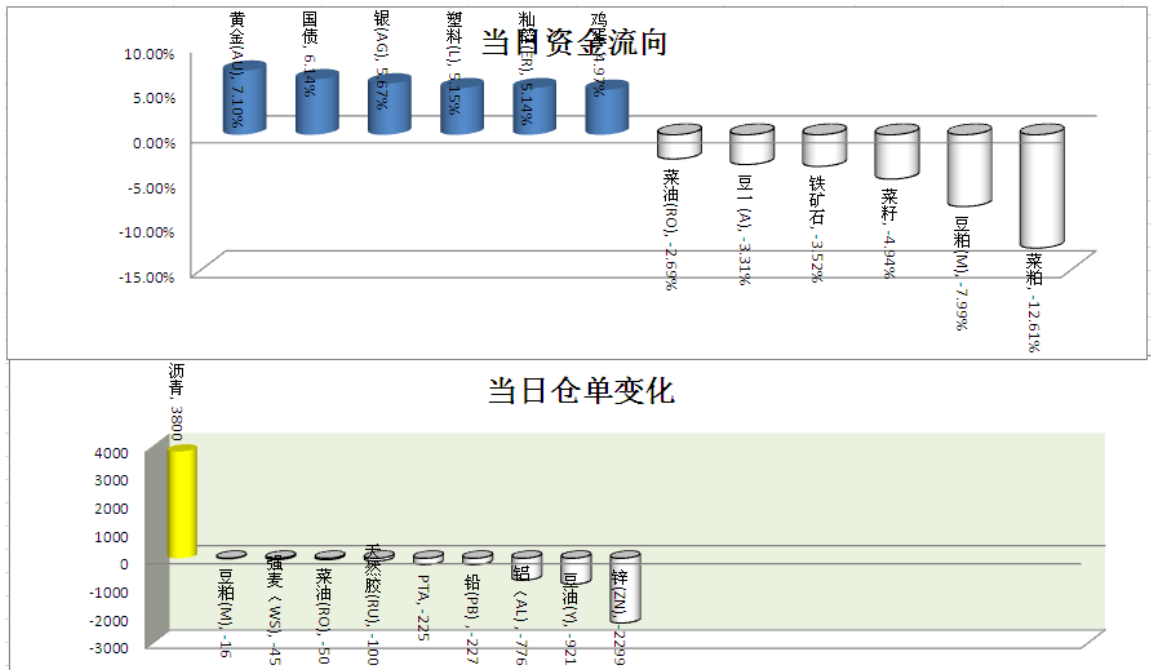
当日资金流向

10.00%
5.00%
0.00%
-5.00%
-10.00%
-15.00%

黄金(AU), 7.10%
国债, 6.14%
银(AG), 5.67%
塑料(L), 5.15%
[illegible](ER), 5.14%
鸡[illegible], 4.97%
菜油(RO), -2.69%
豆一(A), -3.31%
铁矿石, -3.52%
菜籽, -4.94%
豆粕(M), -7.99%
菜粕, -12.61%

当日仓单变化

4000
3000
2000
1000
0
-1000
-2000
-3000

沥青, 3800
豆粕(M), -16
强麦（WS), -45
菜油(RO), -50
天然橡胶(RU), -100
PTA, -225
铅(PB), -227
铝（AL), -776
豆油(Y), -921
锌(ZN), -2299